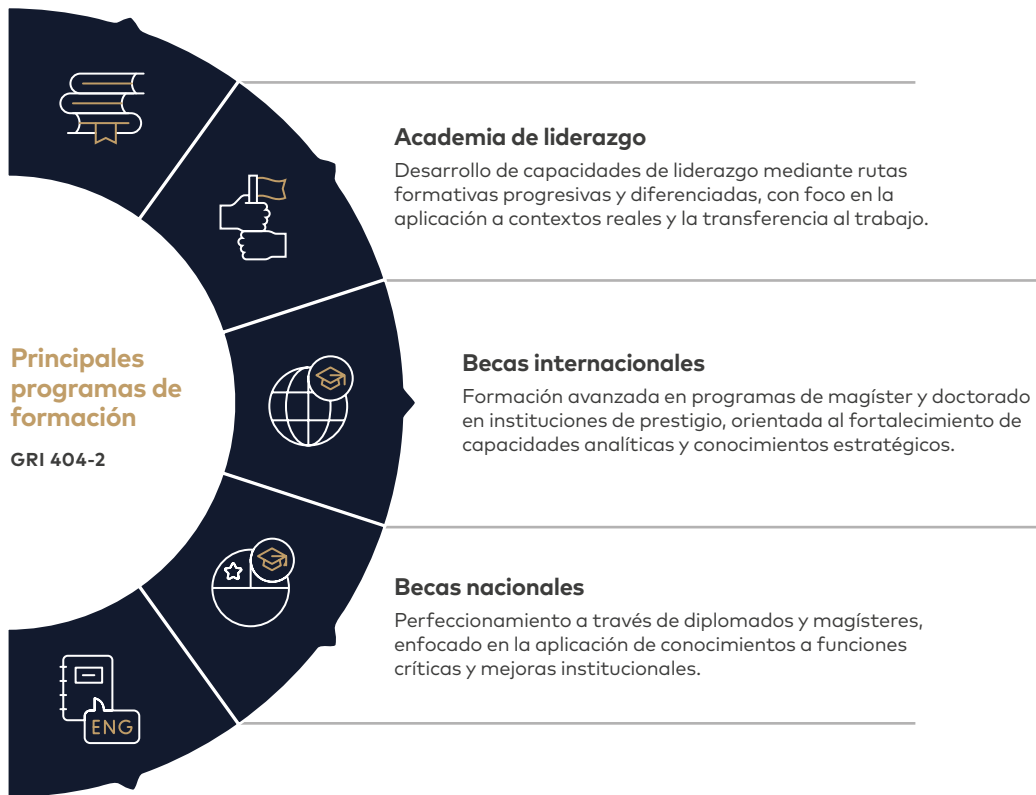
Principales programas de formación

GRI 404-2

Academia de liderazgo

Desarrollo de capacidades de liderazgo mediante rutas formativas progresivas y diferenciadas, con foco en la aplicación a contextos reales y la transferencia al trabajo.

Becas internacionales

Formación avanzada en programas de magíster y doctorado en instituciones de prestigio, orientada al fortalecimiento de capacidades analíticas y conocimientos estratégicos.

Becas nacionales

Perfeccionamiento a través de diplomados y magísteres, enfocado en la aplicación de conocimientos a funciones críticas y mejoras institucionales.

ENG